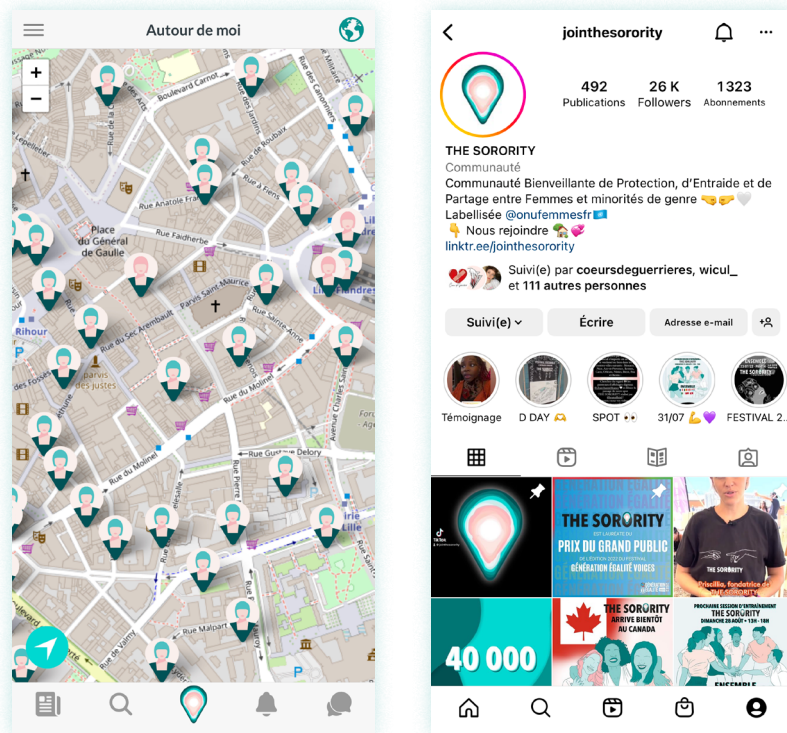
Autour de moi

+
−

Boulevard Carnot
Rue de Roubaix
Rue à Fiens
Rue Anatole France
Rue Faidherbe
Place du Général de Gaulle
Parvis Saint Maurice
Lille Flandres
Rihour
Rue du Sec Arembault
Rue Saint-Anne
parvis des justes
Rue du Molinel
Rue du Molinel
Avenue Charles Saint
Rue Gustave Delory
Rue Pierre
Rue Malpart
Rue de Valmy
Lille

jointhesorority

492 Publications
26 K Followers
1 323 Abonnements

THE SORORITY
Communauté
Communauté Bienveillante de Protection, d'Entraide et de Partage entre Femmes et minorités de genre 🤜🤛🤍
Labellisée @onufemmesfr🇺🇳
👇 Nous rejoindre 🏡💞
linktr.ee/jointhesorority

Suivi(e) par coeursdeguerrieres, wicul_ et 111 autres personnes

Suivi(e) ⌄
Écrire
Adresse e-mail

Témoignage
D DAY 🫶
SPOT 👀
31/07 💪💜
FESTIVAL 2...

THE SORORITY
PRIX DU GRAND PUBLIC
GÉNÉRATION ÉGALITÉ VOICES
THE SORORITY
Priscillia, fondatrice de THE SORORITY
40 000
THE SORORITY ARRIVE BIENTÔT AU CANADA
PROCHAINE SESSION D'ENTRAÎNEMENT THE SORORITY
ENSEMBLE